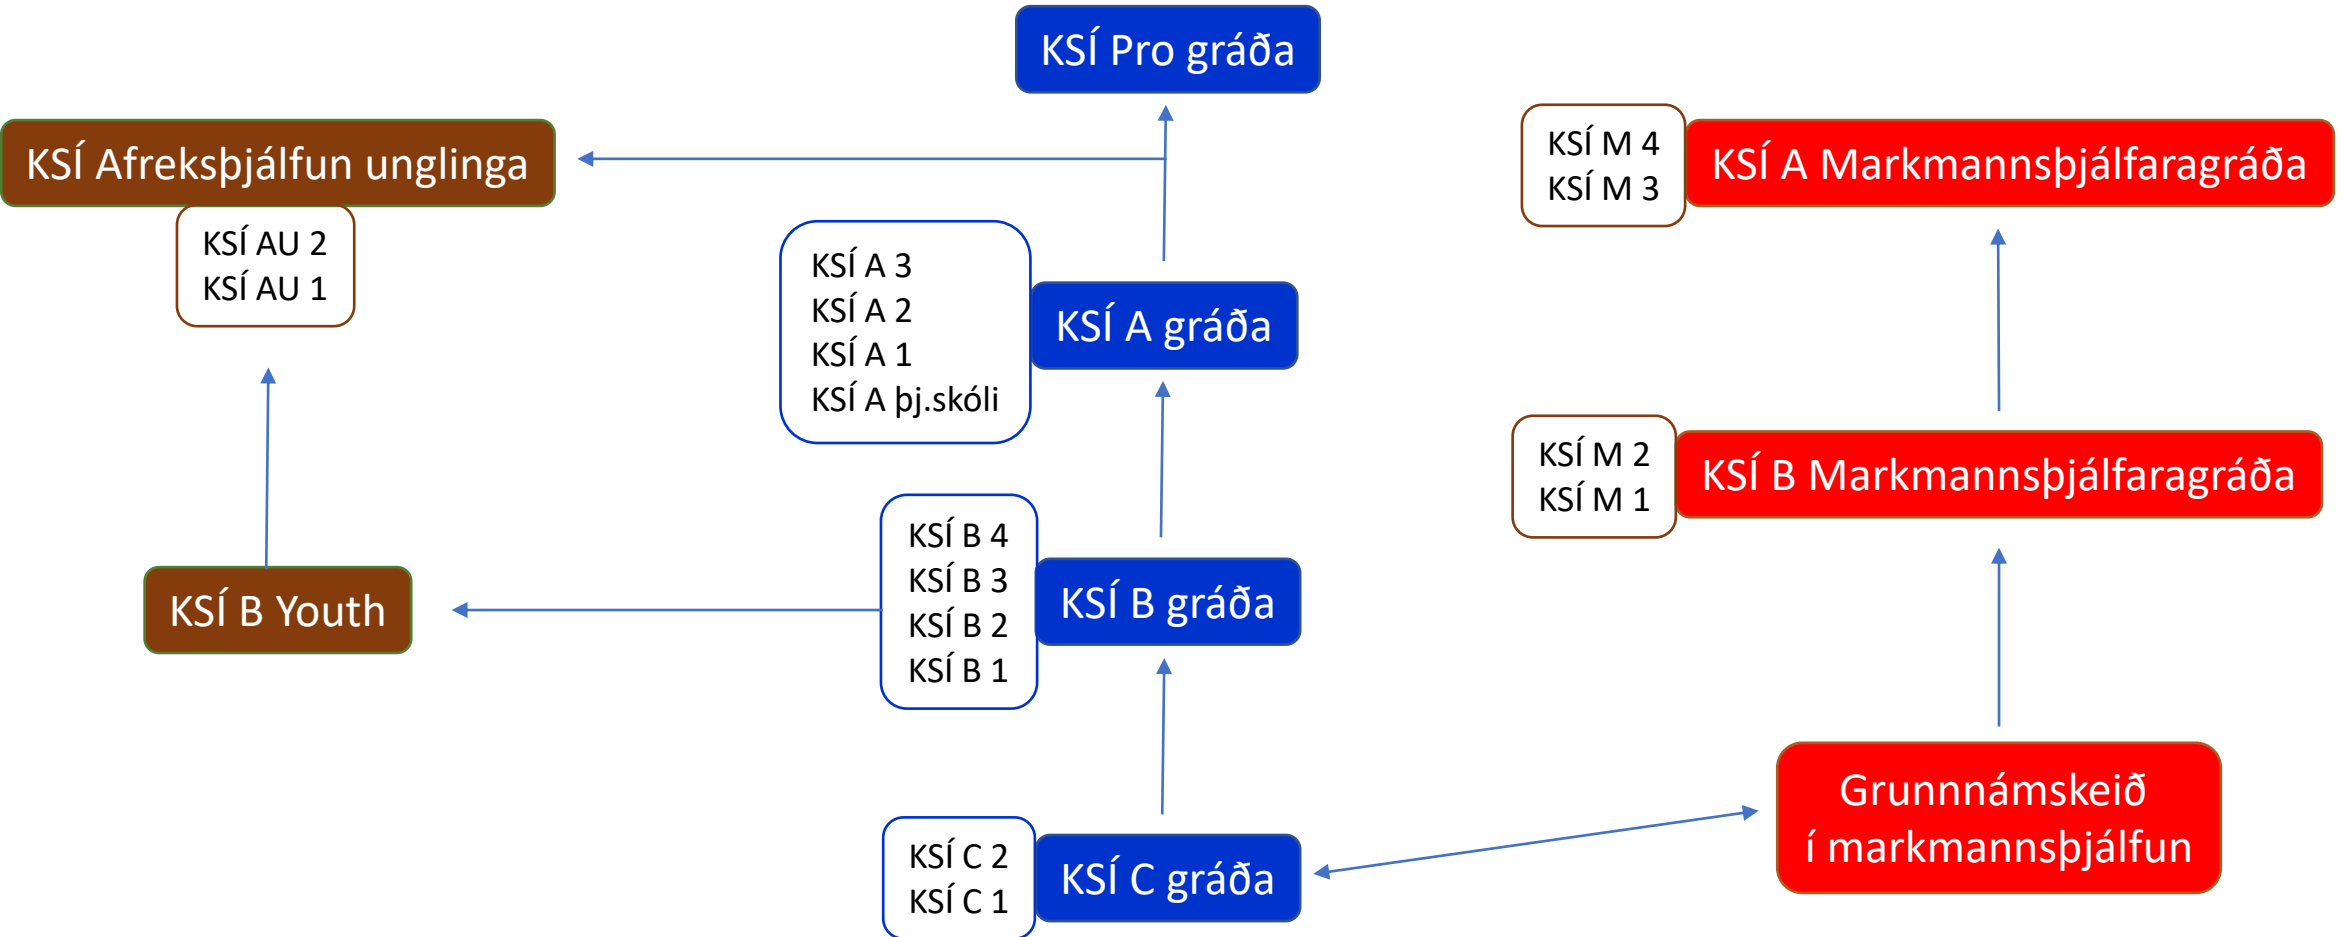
KSÍ Pro gráða

KSÍ Afreksþjálfun unglinga

KSÍ AU 2
KSÍ AU 1

KSÍ M 4
KSÍ M 3

KSÍ A Markmannsþjálfaragráða

KSÍ A 3
KSÍ A 2
KSÍ A 1
KSÍ A þj.skóli

KSÍ A gráða

KSÍ M 2
KSÍ M 1

KSÍ B Markmannsþjálfaragráða

KSÍ B Youth

KSÍ B 4
KSÍ B 3
KSÍ B 2
KSÍ B 1

KSÍ B gráða

Grunnnámskeið í markmannsþjálfun

KSÍ C 2
KSÍ C 1

KSÍ C gráða